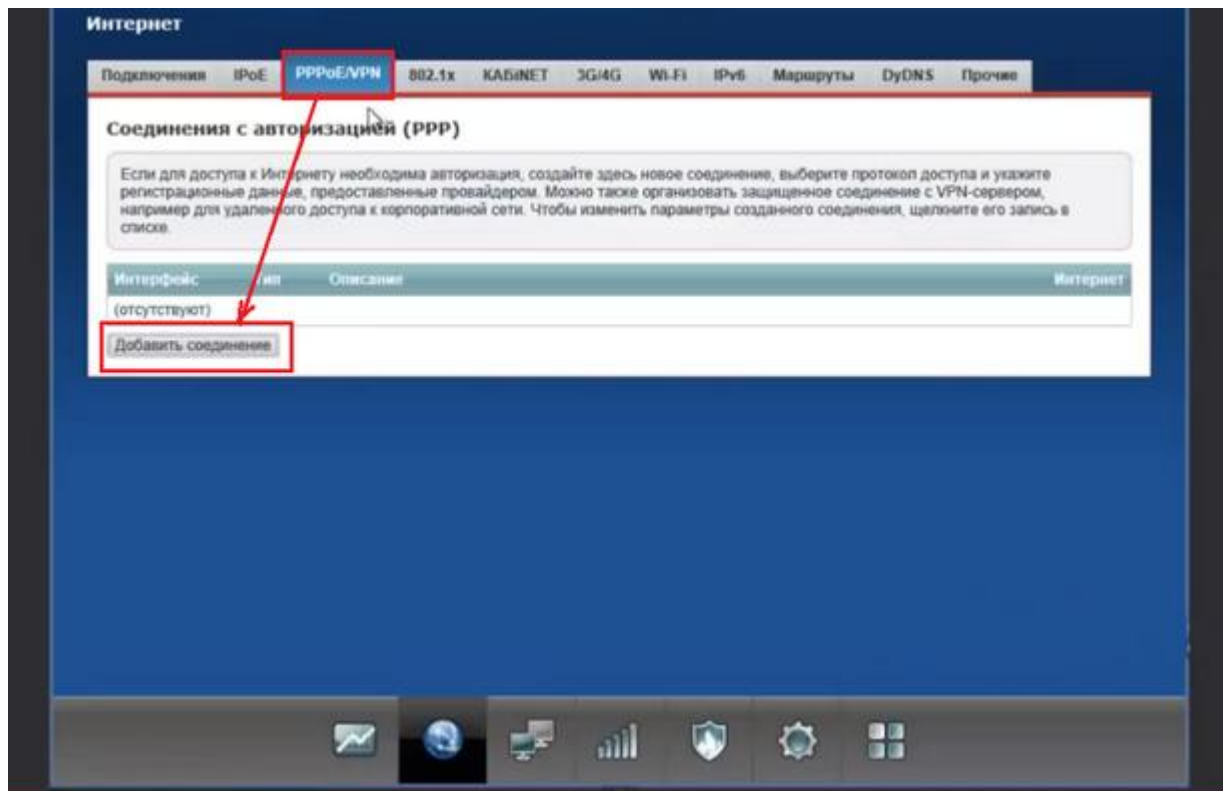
Интернет

Подключения IPoE PPPoE/VPN 802.1x КАБiNET 3G/4G Wi-Fi IPv6 Маршруты DyDNS Прочие

Соединения с авторизацией (PPP)

Если для доступа к Интернету необходима авторизация, создайте здесь новое соединение, выберите протокол доступа и укажите регистрационные данные, предоставленные провайдером. Можно также организовать защищенное соединение с VPN-сервером, например для удаленного доступа к корпоративной сети. Чтобы изменить параметры созданного соединения, щелкните его запись в списке.

| Интерфейс | Тип | Описание | Интернет |
|---|---|---|---|
| (отсутствуют) | | | |

Добавить соединение